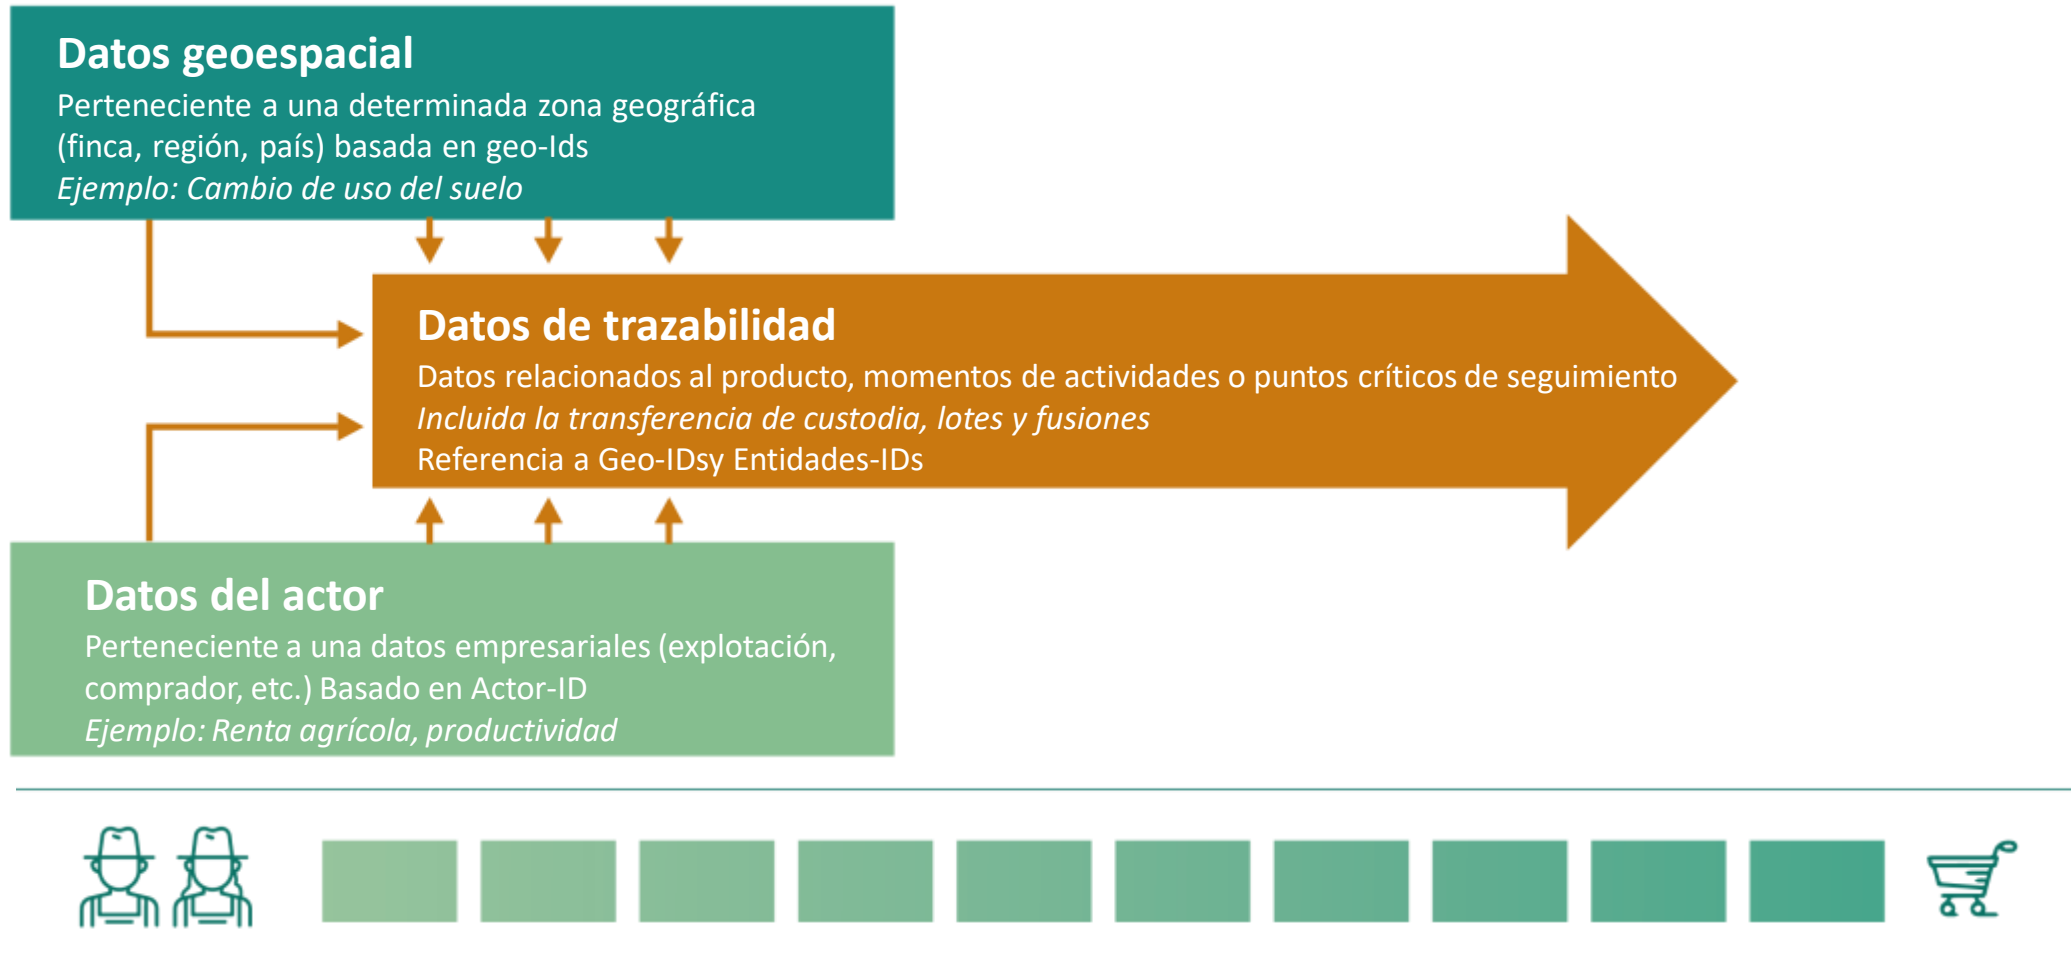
Datos geoespacial
Perteneciente a una determinada zona geográfica (finca, región, país) basada en geo-Ids
*Ejemplo: Cambio de uso del suelo*

Datos de trazabilidad
Datos relacionados al producto, momentos de actividades o puntos críticos de seguimiento
*Incluida la transferencia de custodia, lotes y fusiones*
Referencia a Geo-IDsy Entidades-IDs

Datos del actor
Perteneciente a una datos empresariales (explotación, comprador, etc.) Basado en Actor-ID
*Ejemplo: Renta agrícola, productividad*